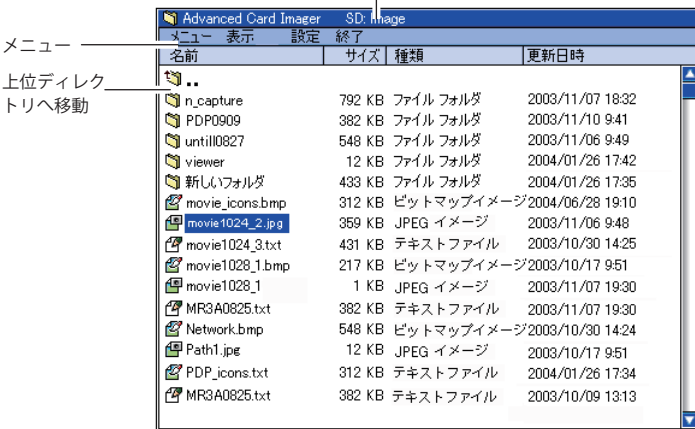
Advanced Card Imager SD: Image

メニュー
メニュー 表示 設定 終了

上位ディレクトリへ移動

| 名前 | サイズ | 種類 | 更新日時 |
|---|---|---|---|
| .. | | | |
| n_capture | 792 KB | ファイル フォルダ | 2003/11/07 18:32 |
| PDP0909 | 382 KB | ファイル フォルダ | 2003/11/10 9:41 |
| untill0827 | 548 KB | ファイル フォルダ | 2003/11/06 9:49 |
| viewer | 12 KB | ファイル フォルダ | 2004/01/26 17:42 |
| 新しいフォルダ | 433 KB | ファイル フォルダ | 2004/01/26 17:35 |
| movie_icons.bmp | 312 KB | ビットマップイメージ | 2004/06/28 19:10 |
| movie1024_2.jpg | 359 KB | JPEG イメージ | 2003/11/06 9:48 |
| movie1024_3.txt | 431 KB | テキストファイル | 2003/10/30 14:25 |
| movie1028_1.bmp | 217 KB | ビットマップイメージ | 2003/10/17 9:51 |
| movie1028_1 | 1 KB | JPEG イメージ | 2003/11/07 19:30 |
| MR3A0825.txt | 382 KB | テキストファイル | 2003/11/07 19:30 |
| Network.bmp | 548 KB | ビットマップイメージ | 2003/10/30 14:24 |
| Path1.jpg | 12 KB | JPEG イメージ | 2003/10/17 9:51 |
| PDP_icons.txt | 312 KB | テキストファイル | 2004/01/26 17:34 |
| MR3A0825.txt | 382 KB | テキストファイル | 2003/10/09 13:13 |